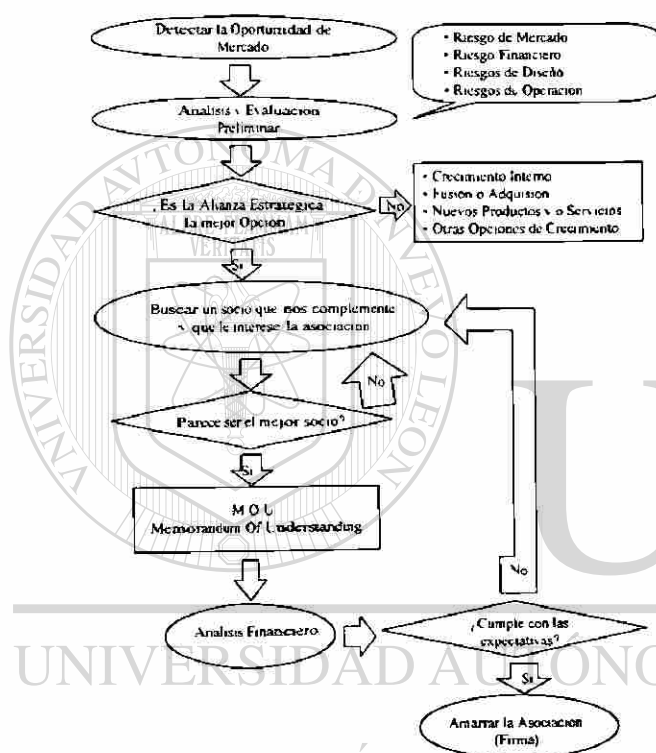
Detectar la Oportunidad de Mercado

• Riesgo de Mercado
• Riesgo Financiero
• Riesgos de Diseño
• Riesgos de Operacion

Analisis y Evaluacion Preliminar

¿Es la Alianza Estrategica la mejor Opcion

No

• Crecimiento Interno
• Fusion o Adquision
• Nuevos Productos y/o Servicios
• Otras Opciones de Crecimiento

Si

Buscar un socio que nos complemente y que le interese la asociacion

No

Parece ser el mejor socio?

Si

M O U
Memorandum Of Understanding

No

Analisis Financiero

¿Cumple con las expectativas?

Si

Amarrar la Asociacion (Firma)

UNIVERSIDAD AUTÓNOMA DE NUEVO LEÓN

UNIVERSIDAD AUTÓNO